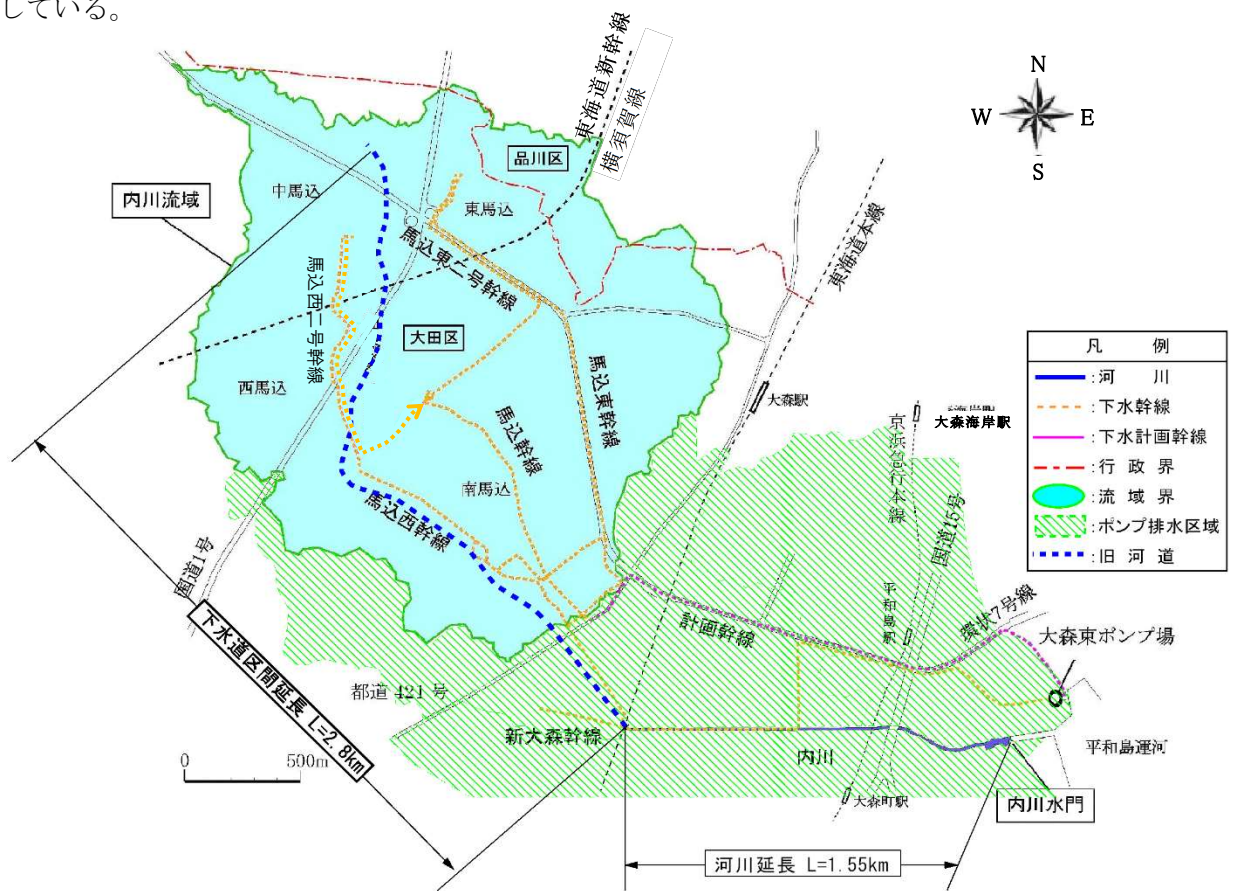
している。

N
W E
S

東海道新幹線
横須賀線
品川区
内川流域
中馬込
東馬込
馬込東二号幹線
馬込西二号幹線
東海道本線
大田区
馬込東幹線
西馬込
馬込幹線
大森駅
大森海岸駅
京浜急行本線
南馬込
馬込西幹線
国道15号
国道1号
平和島駅
環状7号線
大森東ポンプ場
計画幹線
下水道区間延長 L=2.8km
都道 421号
新大森幹線
内川
平和島運河
0 500m
大森町駅
内川水門
河川延長 L=1.55km

凡 例
:河 川
:下水幹線
:下水計画幹線
:行 政 界
:流 域 界
:ポンプ排水区域
:旧 河 道